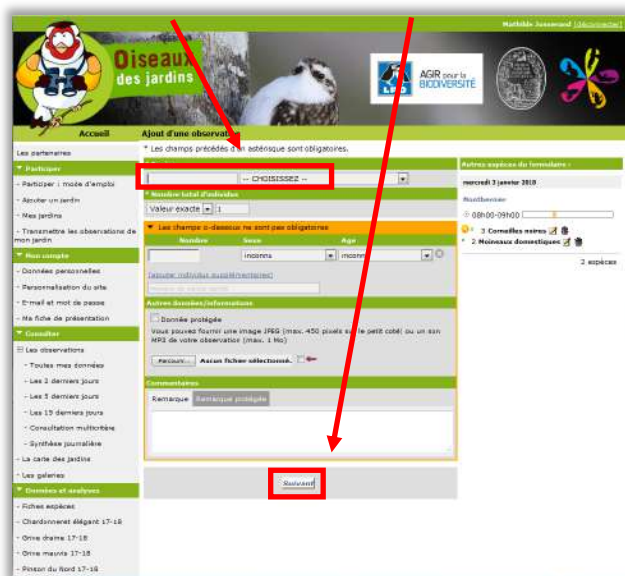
Mathilde Jusserand [déconnexion]

Oiseaux des jardins

LPO AGIR pour la BIODIVERSITÉ

Accueil

Ajout d'une observa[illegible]

Les partenaires

Participer

- Participer : mode d'emploi

- Ajouter un jardin

- Mes jardins

- Transmettre les observations de mon jardin

Mon compte

- Données personnelles

- Personnalisation du site

- E-mail et mot de passe

- Ma fiche de présentation

Consulter

Les observations

- Toutes mes données

- Les 2 derniers jours

- Les 5 derniers jours

- Les 15 derniers jours

- Consultation multicritère

- Synthèse journalière

- La carte des jardins

- Les galeries

Données et analyses

- Fiches espèces

- Chardonneret élégant 17-18

- Grive draine 17-18

- Grive mauvis 17-18

- Pinson du Nord 17-18

* Les champs précédés d'un astérisque sont obligatoires.

-- CHOISISSEZ --

* Nombre total d'individus

Valeur exacte 1

Les champs ci-dessous ne sont pas obligatoires

| Nombre | Sexe | Age |
|---|---|---|
| | inconnu | inconnu |

[ajouter individus supplémentaires]

Autres données/informations

Donnée protégée

Vous pouvez fournir une image JPEG (max. 450 pixels sur le petit côté) ou un son MP3 de votre observation (max. 1 Mo)

Parcourir... Aucun fichier sélectionné.

Commentaires

Remarque | Remarque protégée

Suivant

Autres espèces du formulaire :

mercredi 3 janvier 2018

Montbonnier

08h00-09h00

3 Corneilles noires

2 Moineaux domestiques

2 espèces